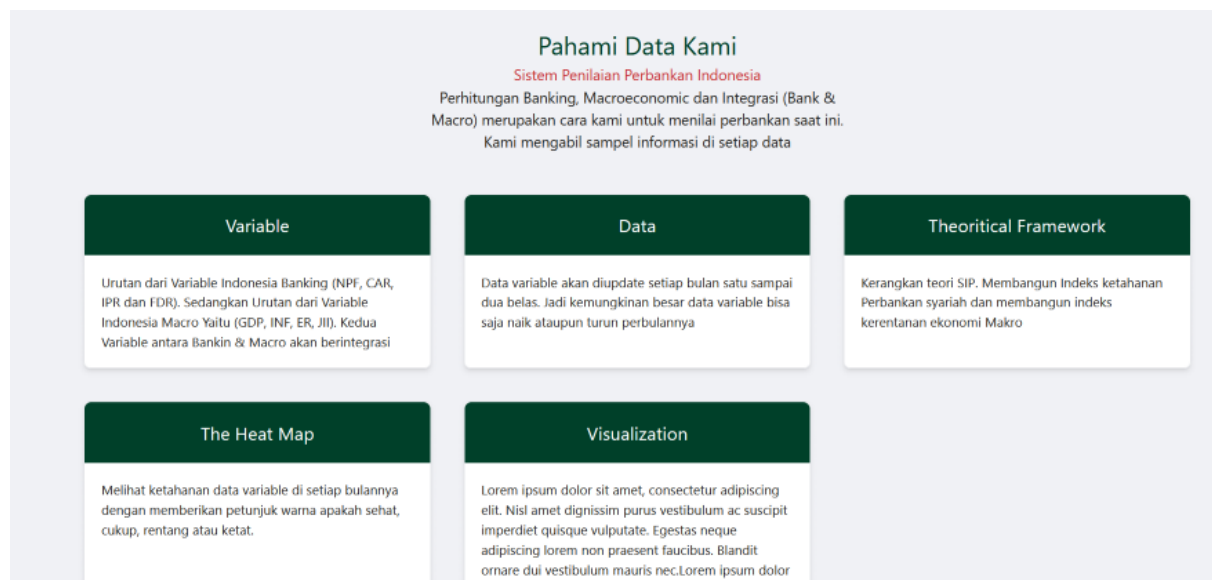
Pahami Data Kami

Sistem Penilaian Perbankan Indonesia

Perhitungan Banking, Macroeconomic dan Integrasi (Bank & Macro) merupakan cara kami untuk menilai perbankan saat ini. Kami mengabil sampel informasi di setiap data

Variable

Urutan dari Variable Indonesia Banking (NPF, CAR, IPR dan FDR). Sedangkan Urutan dari Variable Indonesia Macro Yaitu (GDP, INF, ER, JII). Kedua Variable antara Bankin & Macro akan berintegrasi

Data

Data variable akan diupdate setiap bulan satu sampai dua belas. Jadi kemungkinan besar data variable bisa saja naik ataupun turun perbulannya

Theoritical Framework

Kerangkan teori SIP. Membangun Indeks ketahanan Perbankan syariah dan membangun indeks kerentanan ekonomi Makro

The Heat Map

Melihat ketahanan data variable di setiap bulannya dengan memberikan petunjuk warna apakah sehat, cukup, rentang atau ketat.

Visualization

Lorem ipsum dolor sit amet, consectetur adipiscing elit. Nisl amet dignissim purus vestibulum ac suscipit imperdiet quisque vulputate. Egestas neque adipiscing lorem non praesent faucibus. Blandit ornare dui vestibulum mauris nec.Lorem ipsum dolor